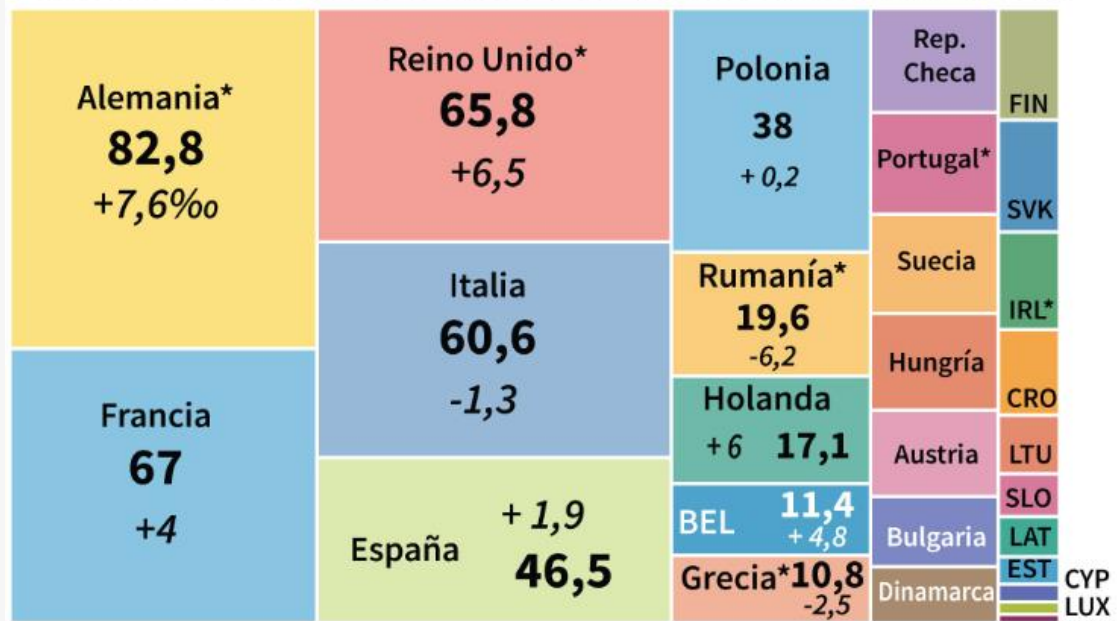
Alemania*
82,8
+7,6‰

Francia
67
+4

Reino Unido*
65,8
+6,5

Italia
60,6
-1,3

España
+ 1,9
46,5

Polonia
38
+ 0,2

Rumanía*
19,6
-6,2

Holanda
+6 17,1

BEL 11,4
+ 4,8

Grecia* 10,8
-2,5

Rep. Checa

Portugal*

Suecia

Hungría

Austria

Bulgaria

Dinamarca

FIN

SVK

IRL*

CRO

LTU

SLO

LAT

EST

CYP

LUX